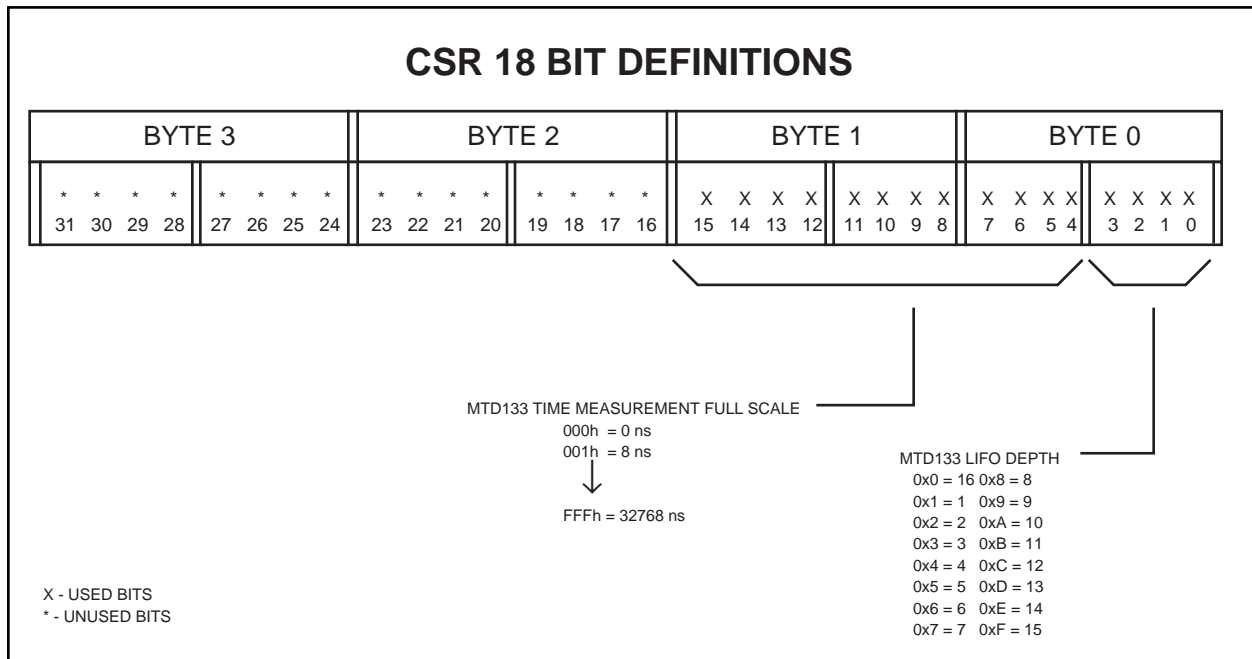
CSR 18 BIT DEFINITIONS

| BYTE 3 | | BYTE 2 | | BYTE 1 | | BYTE 0 | |
|---|---|---|---|---|---|---|---|
| * * * * | * * * * | * * * * | * * * * | X X X X | X X X X | X X X X | X X X X |
| 31 30 29 28 | 27 26 25 24 | 23 22 21 20 | 19 18 17 16 | 15 14 13 12 | 11 10 9 8 | 7 6 5 4 | 3 2 1 0 |

MTD133 TIME MEASUREMENT FULL SCALE
000h = 0 ns
001h = 8 ns
FFFh = 32768 ns

MTD133 LIFO DEPTH
0x0 = 16 0x8 = 8
0x1 = 1 0x9 = 9
0x2 = 2 0xA = 10
0x3 = 3 0xB = 11
0x4 = 4 0xC = 12
0x5 = 5 0xD = 13
0x6 = 6 0xE = 14
0x7 = 7 0xF = 15

X - USED BITS
* - UNUSED BITS